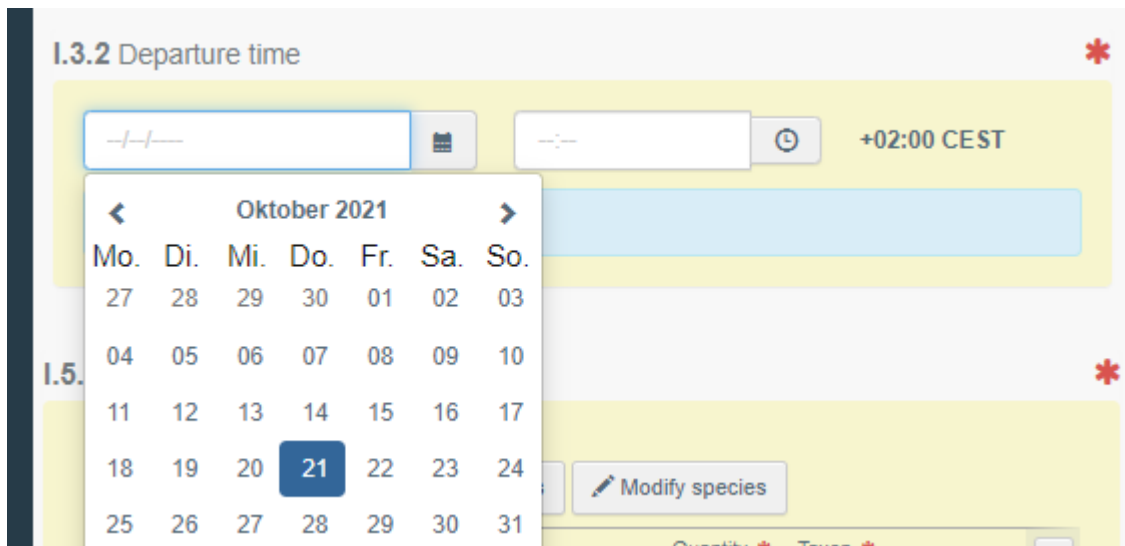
I.3.2 Departure time *

--/--/----

--:--

+02:00 CEST

Oktober 2021

| Mo. | Di. | Mi. | Do. | Fr. | Sa. | So. |
|---|---|---|---|---|---|---|
| 27 | 28 | 29 | 30 | 01 | 02 | 03 |
| 04 | 05 | 06 | 07 | 08 | 09 | 10 |
| 11 | 12 | 13 | 14 | 15 | 16 | 17 |
| 18 | 19 | 20 | 21 | 22 | 23 | 24 |
| 25 | 26 | 27 | 28 | 29 | 30 | 31 |

I.5. *

Modify species

Quantity * Taxon *